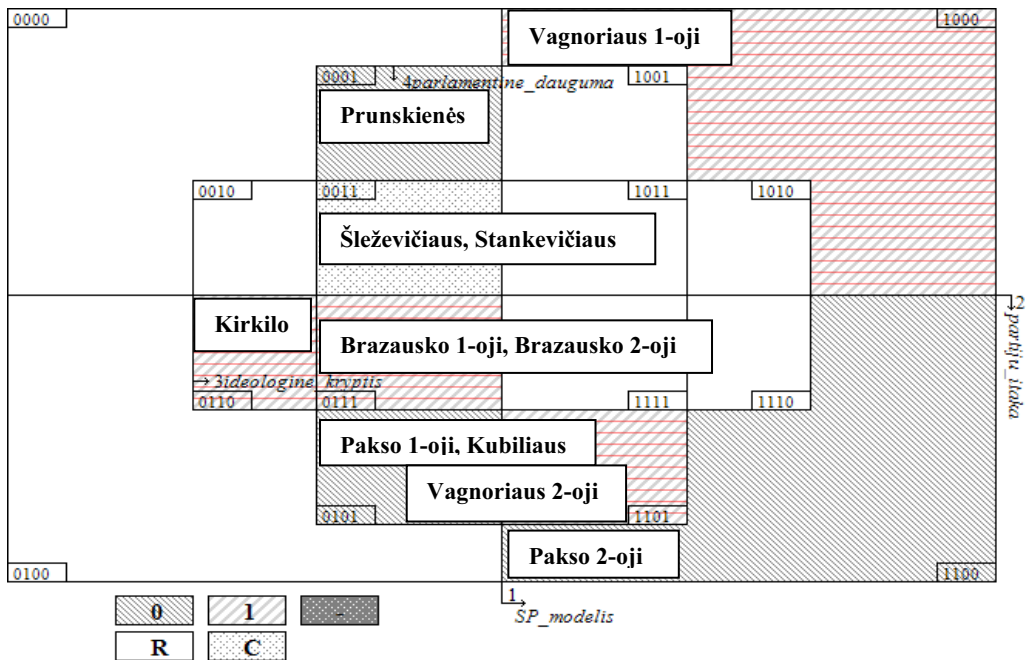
0000

Vagnoriaus 1-oji

1000

0001

4parlamentinė_dauguma

1001

Prunskienės

0010

0011

1011

1010

Šleževičiaus, Stankevičiaus

Kirkilo

Brazausko 1-oji, Brazausko 2-oji

2 partijų_ištaka

3ideologinė_kryptis

0110

0111

1111

1110

Pakso 1-oji, Kubiliaus

Vagnoriaus 2-oji

0101

1101

Pakso 2-oji

0100

1100

1 SP_modelis

0

1

-

R

C